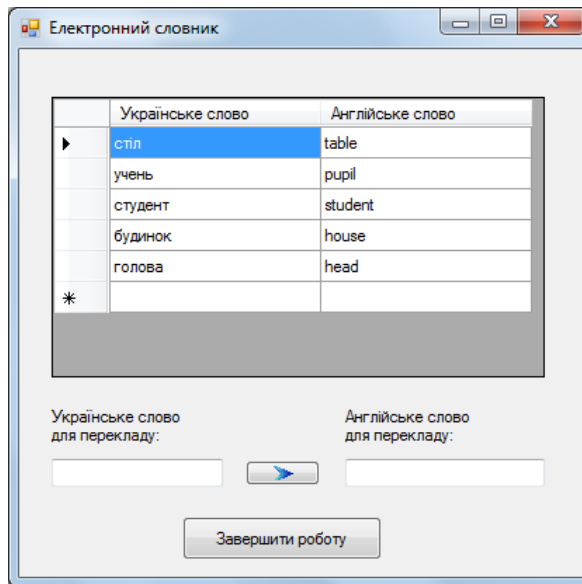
Електронний словник

| Українське слово | Англійське слово |
|---|---|
| стіл | table |
| учень | pupil |
| студент | student |
| будинок | house |
| голова | head |
| | |

Українське слово для перекладу:

Англійське слово для перекладу:

Завершити роботу